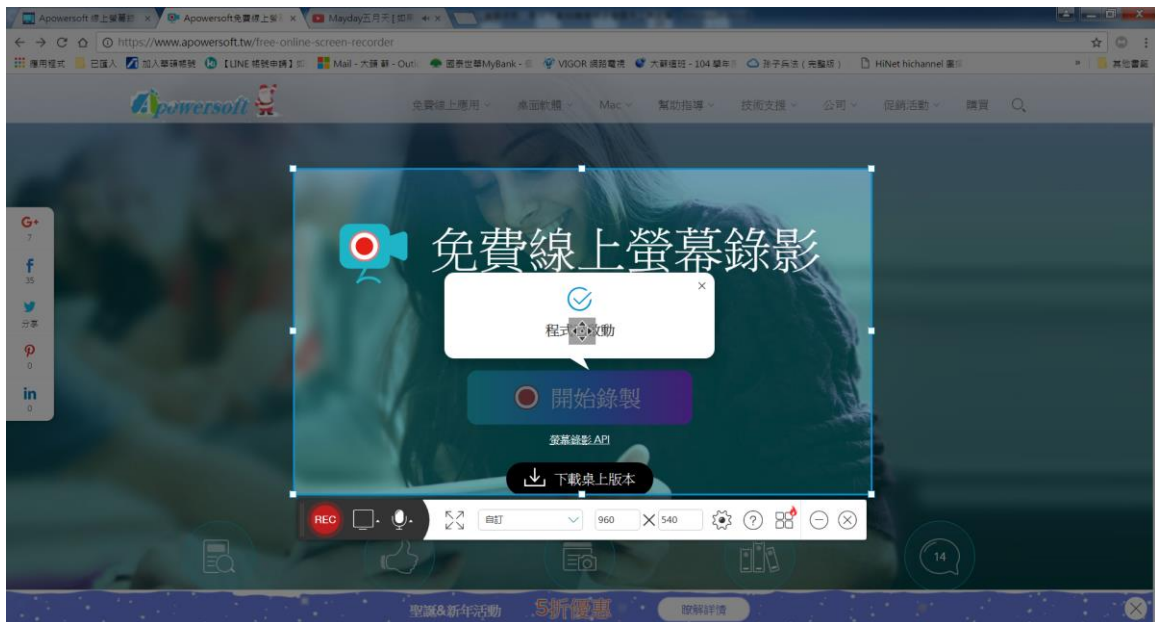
Apowersoft 線上螢幕錄 × Apowersoft免費線上螢 × Mayday五月天[如果 ×

https://www.apowersoft.tw/free-online-screen-recorder

應用程式 已匯入 加入華碩帳號 【LINE 帳號申請】 Mail - 大師 薛 - Outl 國泰世華MyBank VIGOR 網路電視 大新祖班 - 104 單年 孫子兵法（完整版） HiNet hichannel 書 其他書籤

Apowersoft

免費線上應用 桌面軟體 Mac 幫助指導 技術支援 公司 促銷活動 購買

G+ 7
f 35
分享
0
in 0

免費線上螢幕錄影

程式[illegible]動

開始錄製

螢幕錄影 API

下載桌上版本

REC 自訂 960 × 540

14

聖誕&新年活動 5折優惠 瞭解詳情